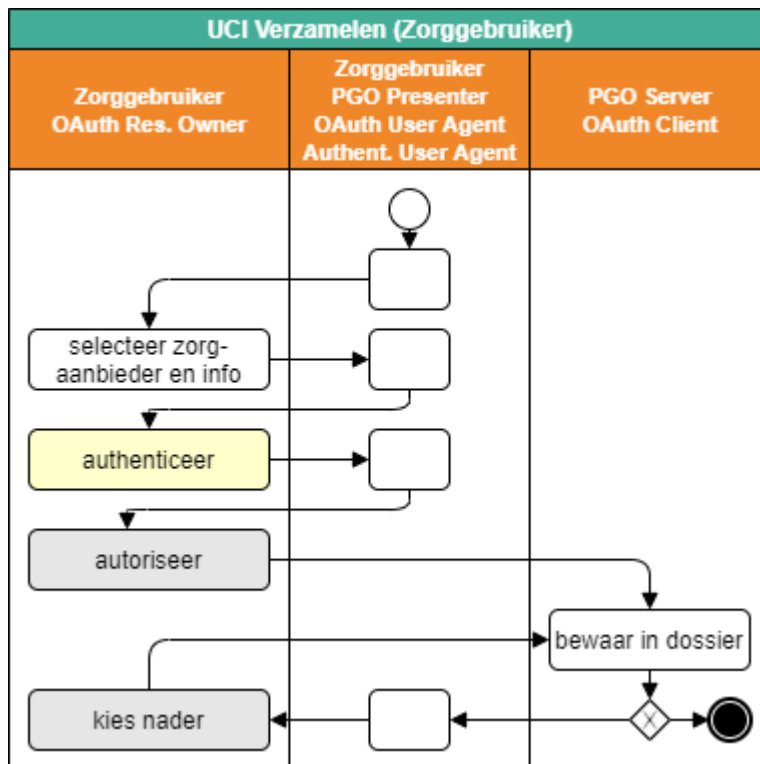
UCI Verzamelen (Zorggebruiker)

Zorggebruiker
OAuth Res. Owner

Zorggebruiker
PGO Presenter
OAuth User Agent
Authent. User Agent

PGO Server
OAuth Client

selecteer zorgaanbieder en info

authenticeer

autoriseer

bewaar in dossier

kies nader